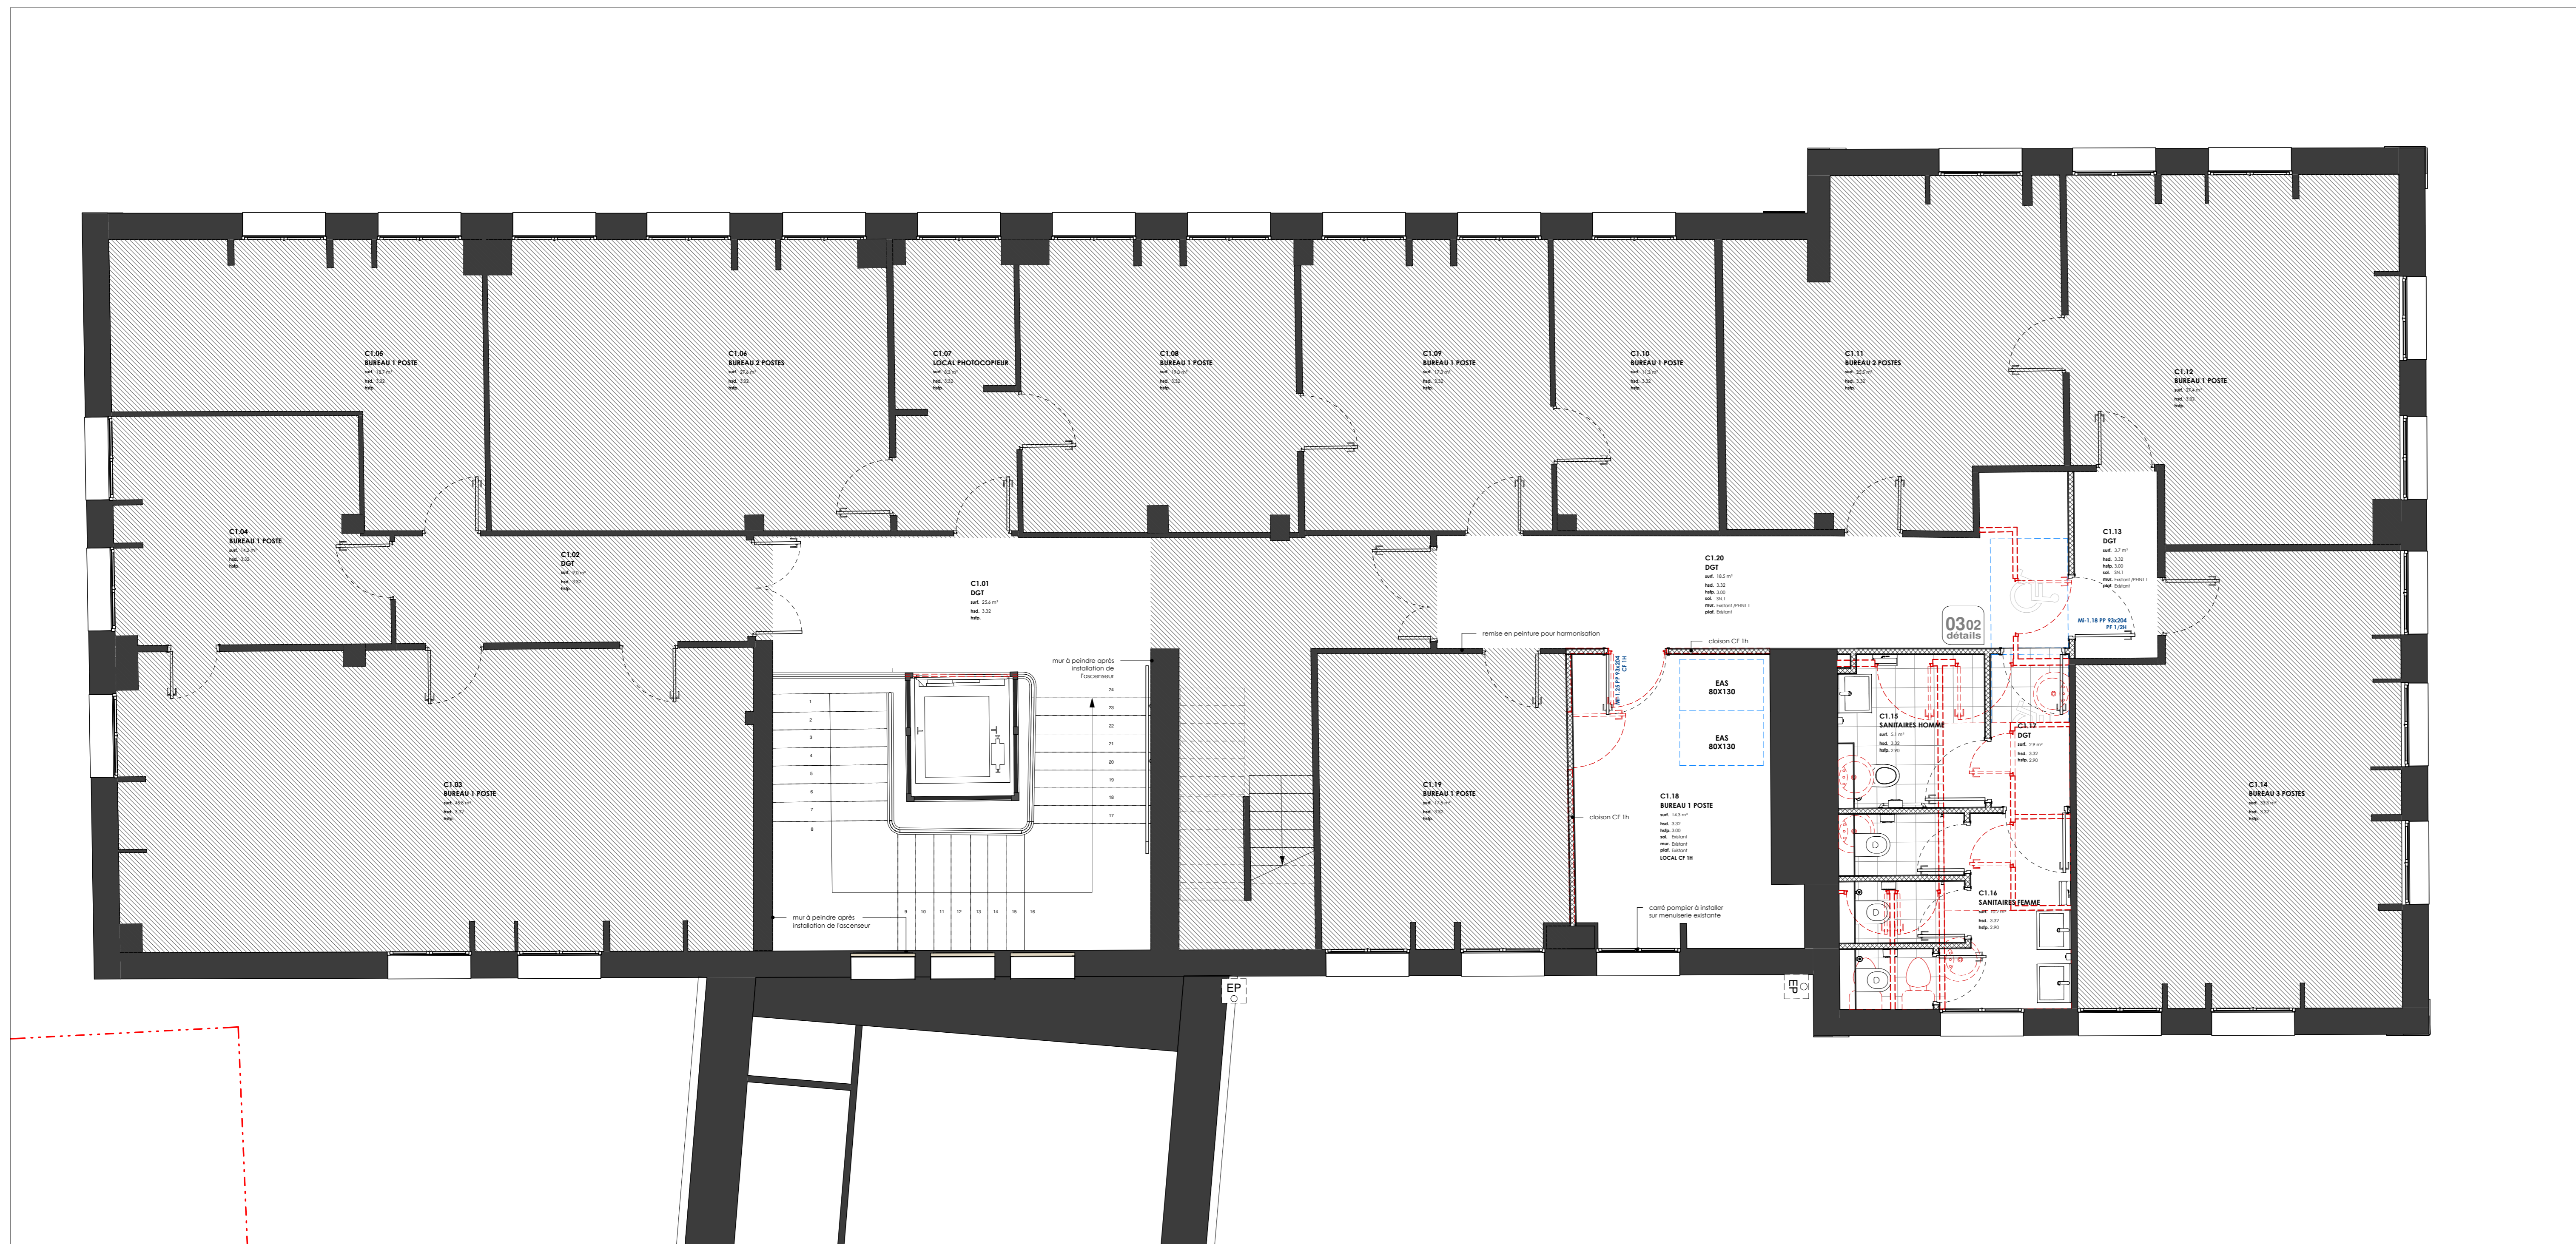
C1.05
BUREAU 1 POSTE
surf. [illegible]
hsd. 3.32
hsfp.

C1.06
BUREAU 2 POSTES
surf. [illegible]
hsd. 3.32
hsfp.

C1.07
LOCAL PHOTOCOPIEUR
surf. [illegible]
hsd. 3.32
hsfp.

C1.08
BUREAU 1 POSTE
surf. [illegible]
hsd. 3.32
hsfp.

C1.09
BUREAU 1 POSTE
surf. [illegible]
hsd. 3.32
hsfp.

C1.10
BUREAU 1 POSTE
surf. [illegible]
hsd. 3.32
hsfp.

C1.11
BUREAU 2 POSTES
surf. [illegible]
hsd. 3.32
hsfp.

C1.12
BUREAU 1 POSTE
surf. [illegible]
hsd. 3.32
hsfp.

C1.04
BUREAU 1 POSTE
surf. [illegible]
hsd. 3.32
hsfp.

C1.02
DGT
surf. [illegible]
hsd. 3.32
hsfp.

C1.01
DGT
surf. 25.6 m²
hsd. 3.32
hsfp.

C1.20
DGT
surf. 18.5 m²
hsd. 3.32
hsfp. 3.00
sol. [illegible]
mur. Existant /PEINT 1
plaf. Existant

C1.13
DGT
surf. 3.7 m²
hsd. 3.32
hsfp. 3.00
sol. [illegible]
mur. Existant /PEINT 1
plaf. Existant

03 02
détails

MI-1.18 PF 93x204
PF 1/2H

remise en peinture pour harmonisation

cloison CF 1h

MI-1.20 PF 93x204
CF 1H

EAS
80X130

EAS
80X130

mur à peindre après installation de l'ascenseur

1 2 3 4 5 6 7 8 9 10 11 12 13 14 15 16 17 18 19 20 21 22 23 24

C1.03
BUREAU 1 POSTE
surf. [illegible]
hsd. 3.32
hsfp.

C1.19
BUREAU 1 POSTE
surf. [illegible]
hsd. 3.32
hsfp.

C1.18
BUREAU 1 POSTE
surf. 14.3 m²
hsd. 3.32
hsfp. 3.00
sol. Existant
mur. Existant
plaf. Existant
LOCAL CF 1H

cloison CF 1h

carré pompier à installer sur menuiserie existante

C1.15
SANITAIRES HOMME
surf. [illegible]
hsd. 3.32
hsfp. 2.90

C1.17
DGT
surf. 2.9 m²
hsd. 3.32
hsfp. 2.90

C1.16
SANITAIRES FEMME
surf. 10.2 m²
hsd. 3.32
hsfp. 2.90

C1.14
BUREAU 3 POSTES
surf. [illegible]
hsd. 3.32
hsfp.

mur à peindre après installation de l'ascenseur

EP

EP